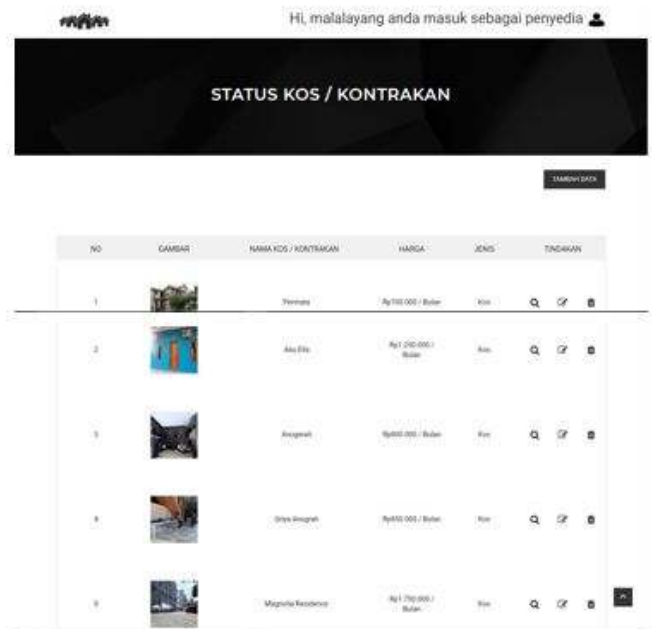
Hi, malalayang anda masuk sebagai penyedia

STATUS KOS / KONTRAKAN

TAMBAH DATA

| NO | GAMBAR | NAMA KOS / KONTRAKAN | HARGA | JENIS | TINDAKAN |
|---|---|---|---|---|---|
| 1 | | Permata | Rp700.000 / Bulan | Kos | |
| 2 | | Aka Ella | Rp1.250.000 / Bulan | Kos | |
| 3 | | Anugerah | Rp800.000 / Bulan | Kos | |
| 4 | | Griya Anugrah | Rp650.000 / Bulan | Kos | |
| 5 | | Magnolia Residence | Rp1.750.000 / Bulan | Kos | |